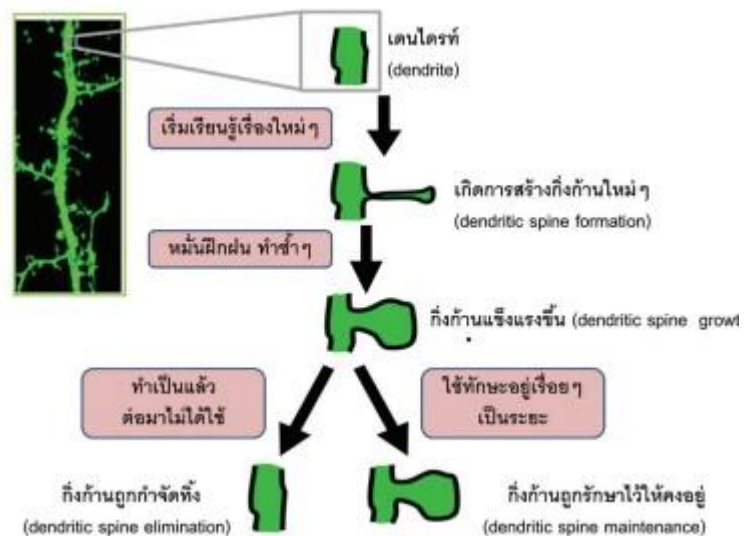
เดนไดรท์
(dendrite)

เริ่มเรียนรู้เรื่องใหม่ๆ

เกิดการสร้างกิ่งก้านใหม่ๆ
(dendritic spine formation)

หมั่นฝึกฝน ทำซ้ำๆ

กิ่งก้านแข็งแรงขึ้น (dendritic spine growt

ทำเป็นแล้ว ต่อมาไม่ได้ใช้

ใช้ทักษะอยู่เรื่อยๆ เป็นระยะ

กิ่งก้านถูกกำจัดทิ้ง
(dendritic spine elimination)

กิ่งก้านถูกรักษาไว้ให้คงอยู่
(dendritic spine maintenance)